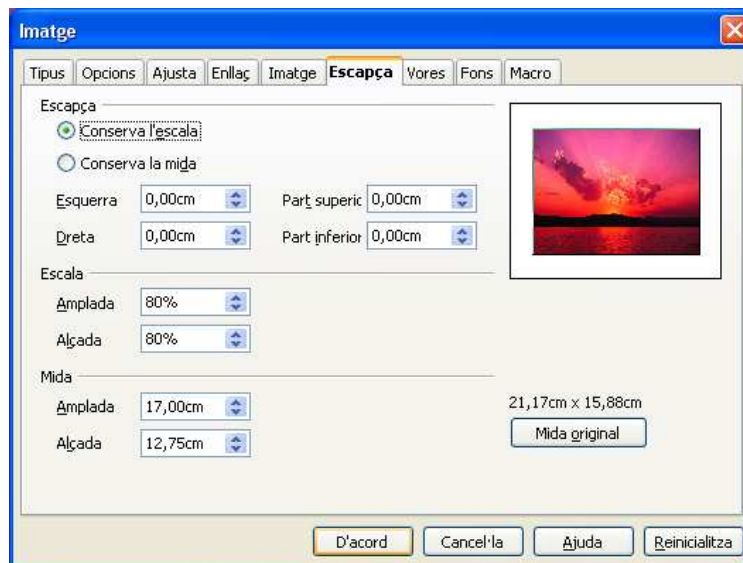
Imatge

Tipus | Opcions | Ajusta | Enllaç | Imatge | Escapça | Vores | Fons | Macro

Escapça

Conserva l'escala

Conserva la mida

Esquerra 0,00cm

Part superic 0,00cm

Dreta 0,00cm

Part inferior 0,00cm

Escala

Amplada 80%

Alçada 80%

Mida

Amplada 17,00cm

Alçada 12,75cm

21,17cm x 15,88cm

Mida original

D'acord | Cancel·la | Ajuda | Reinicialitza